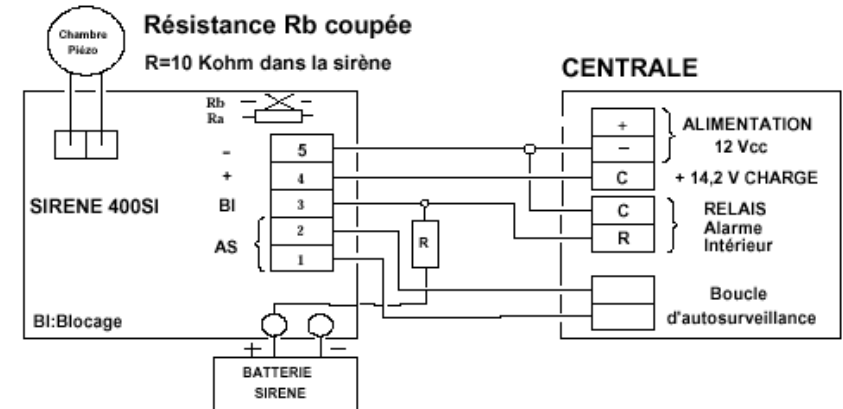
Chambre Piézo

Résistance Rb coupée

R=10 Kohm dans la sirène

CENTRALE

Rb
Ra

-
+
BI
AS

5
4
3
2
1

SIRENE 400SI

R

+
–
C
C
R

ALIMENTATION 12 Vcc

+ 14,2 V CHARGE

RELAIS Alarme Intérieur

Boucle d'autosurveillance

BI:Blocage

+
–

BATTERIE SIRENE